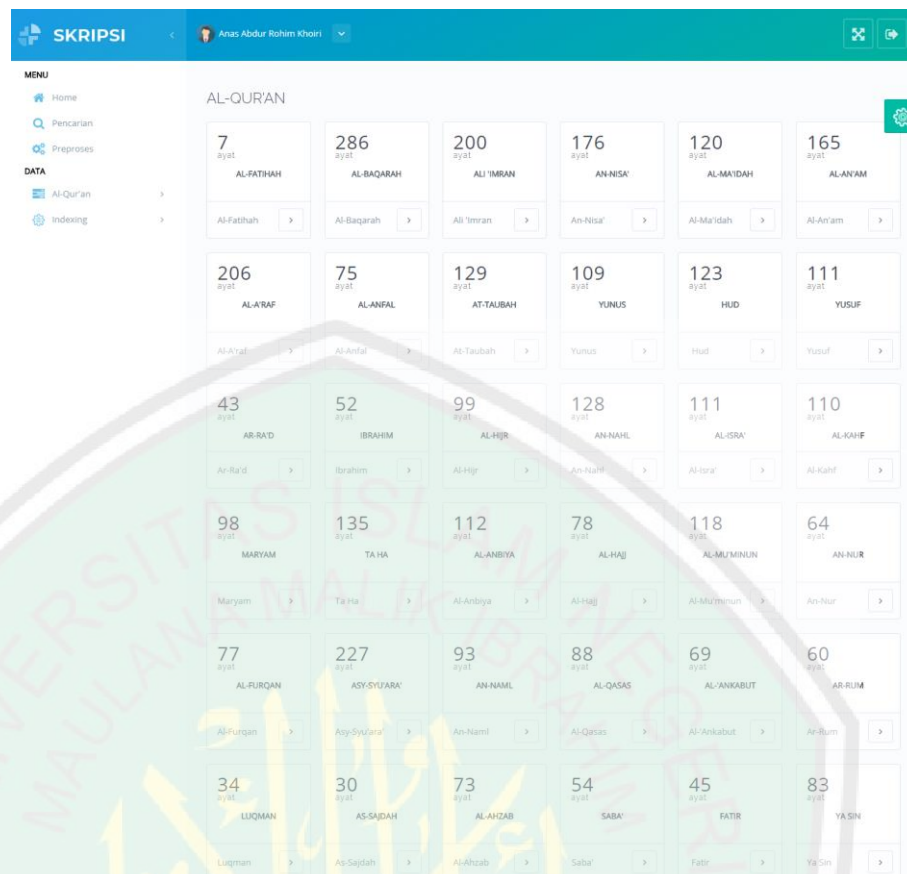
SKRIPSI

Anas Abdur Rohim Khoiri

MENU
Home
Pencarian
Preproses
DATA
Al-Qur'an
Indexing

AL-QUR'AN

7 ayat AL-FATIHAH Al-Fatihah >
286 ayat AL-BAQARAH Al-Baqarah >
200 ayat ALI 'IMRAN Ali 'Imran >
176 ayat AN-NISA' An-Nisa' >
120 ayat AL-MA'IDAH Al-Ma'idah >
165 ayat AL-AN'AM Al-An'am >

206 ayat AL-A'RAF Al-A'raf >
75 ayat AL-ANFAL Al-Anfal >
129 ayat AT-TAUBAH At-Taubah >
109 ayat YUNUS Yunus >
123 ayat HUD Hud >
111 ayat YUSUF Yusuf >

43 ayat AR-RA'D Ar-Ra'd >
52 ayat IBRAHIM Ibrahim >
99 ayat AL-HIJR Al-Hijr >
128 ayat AN-NAHL An-Nahl >
111 ayat AL-ISRA' Al-Isra' >
110 ayat AL-KAHF Al-Kahf >

98 ayat MARYAM Maryam >
135 ayat TA HA Ta Ha >
112 ayat AL-ANBIYA Al-Anbiya >
78 ayat AL-HAJJ Al-Hajj >
118 ayat AL-MU'MINUN Al-Mu'minun >
64 ayat AN-NUR An-Nur >

77 ayat AL-FURQAN Al-Furqan >
227 ayat ASY-SYU'ARA' Asy-Syu'ara' >
93 ayat AN-NAML An-Naml >
88 ayat AL-QASAS Al-Qasas >
69 ayat AL-'ANKABUT Al-'Ankabut >
60 ayat AR-RUM Ar-Rum >

34 ayat LUQMAN Luqman >
30 ayat AS-SAJDAH As-Sajdah >
73 ayat AL-AHZAB Al-Ahzab >
54 ayat SABA' Saba' >
45 ayat FATIR Fatir >
83 ayat YA SIN Ya Sin >